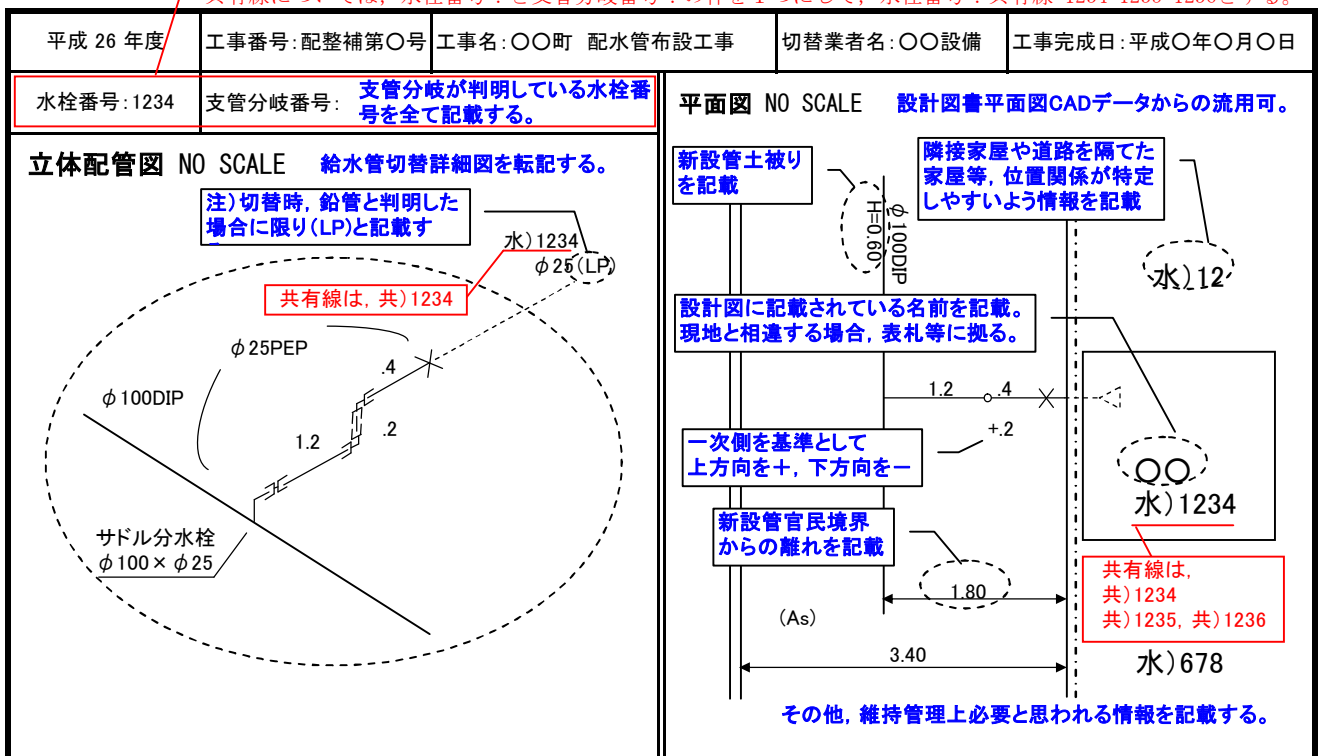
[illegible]

| 平成 26 年度 | 工事番号:配整補第〇号 | 工事名:〇〇町 配水管布設工事 | 切替業者名:〇〇設備 | 工事完成日:平成〇年〇月〇日 |
|---|---|---|---|---|

水栓番号:1234 | 支管分岐番号: 支管分岐が判明している水栓番号を全て記載する。

立体配管図 NO SCALE 給水管切替詳細図を転記する。

注)切替時, 鉛管と判明した場合に限り(LP)と記載す

水)1234
$\phi$25(LP)

共有線は, 共)1234

$\phi$25PEP

.4

$\phi$100DIP

.2

1.2

サドル分水栓
$\phi$100×$\phi$25

平面図 NO SCALE 設計図書平面図CADデータからの流用可。

新設管土被りを記載

H=0.60

$\phi$100DIP

隣接家屋や道路を隔てた家屋等, 位置関係が特定しやすいよう情報を記載

水)12

設計図に記載されている名前を記載。現地と相違する場合, 表札等に拠る。

1.2

.4

一次側を基準として上方向を＋, 下方向を－

+.2

〇〇
水)1234

新設管官民境界からの離れを記載

1.80

共有線は,
共)1234
共)1235, 共)1236

(As)

3.40

水)678

その他, 維持管理上必要と思われる情報を記載する。